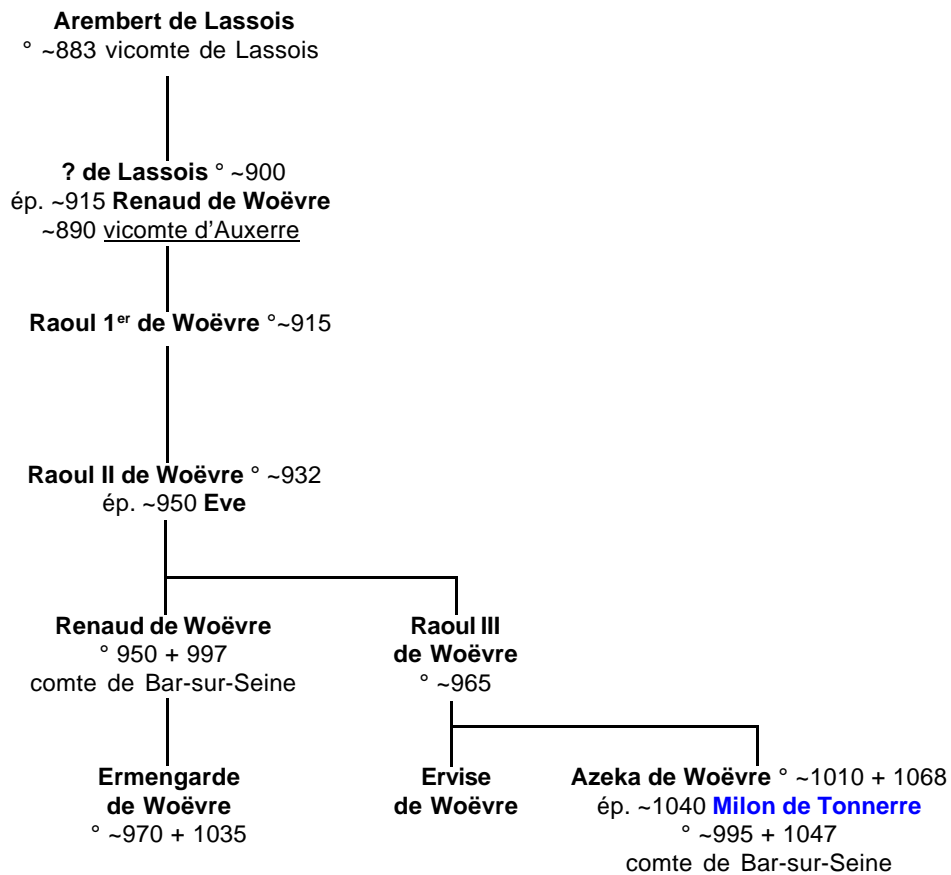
Arembert de Lassois
° ~883 vicomte de Lassois

? de Lassois ° ~900
ép. ~915 Renaud de Woëvre
~890 vicomte d'Auxerre

Raoul 1$^{er}$ de Woëvre °~915

Raoul II de Woëvre ° ~932
ép. ~950 Eve

Renaud de Woëvre
° 950 + 997
comte de Bar-sur-Seine

Raoul III
de Woëvre
° ~965

Ermengarde
de Woëvre
° ~970 + 1035

Ervise
de Woëvre

Azeka de Woëvre ° ~1010 + 1068
ép. ~1040 Milon de Tonnerre
° ~995 + 1047
comte de Bar-sur-Seine